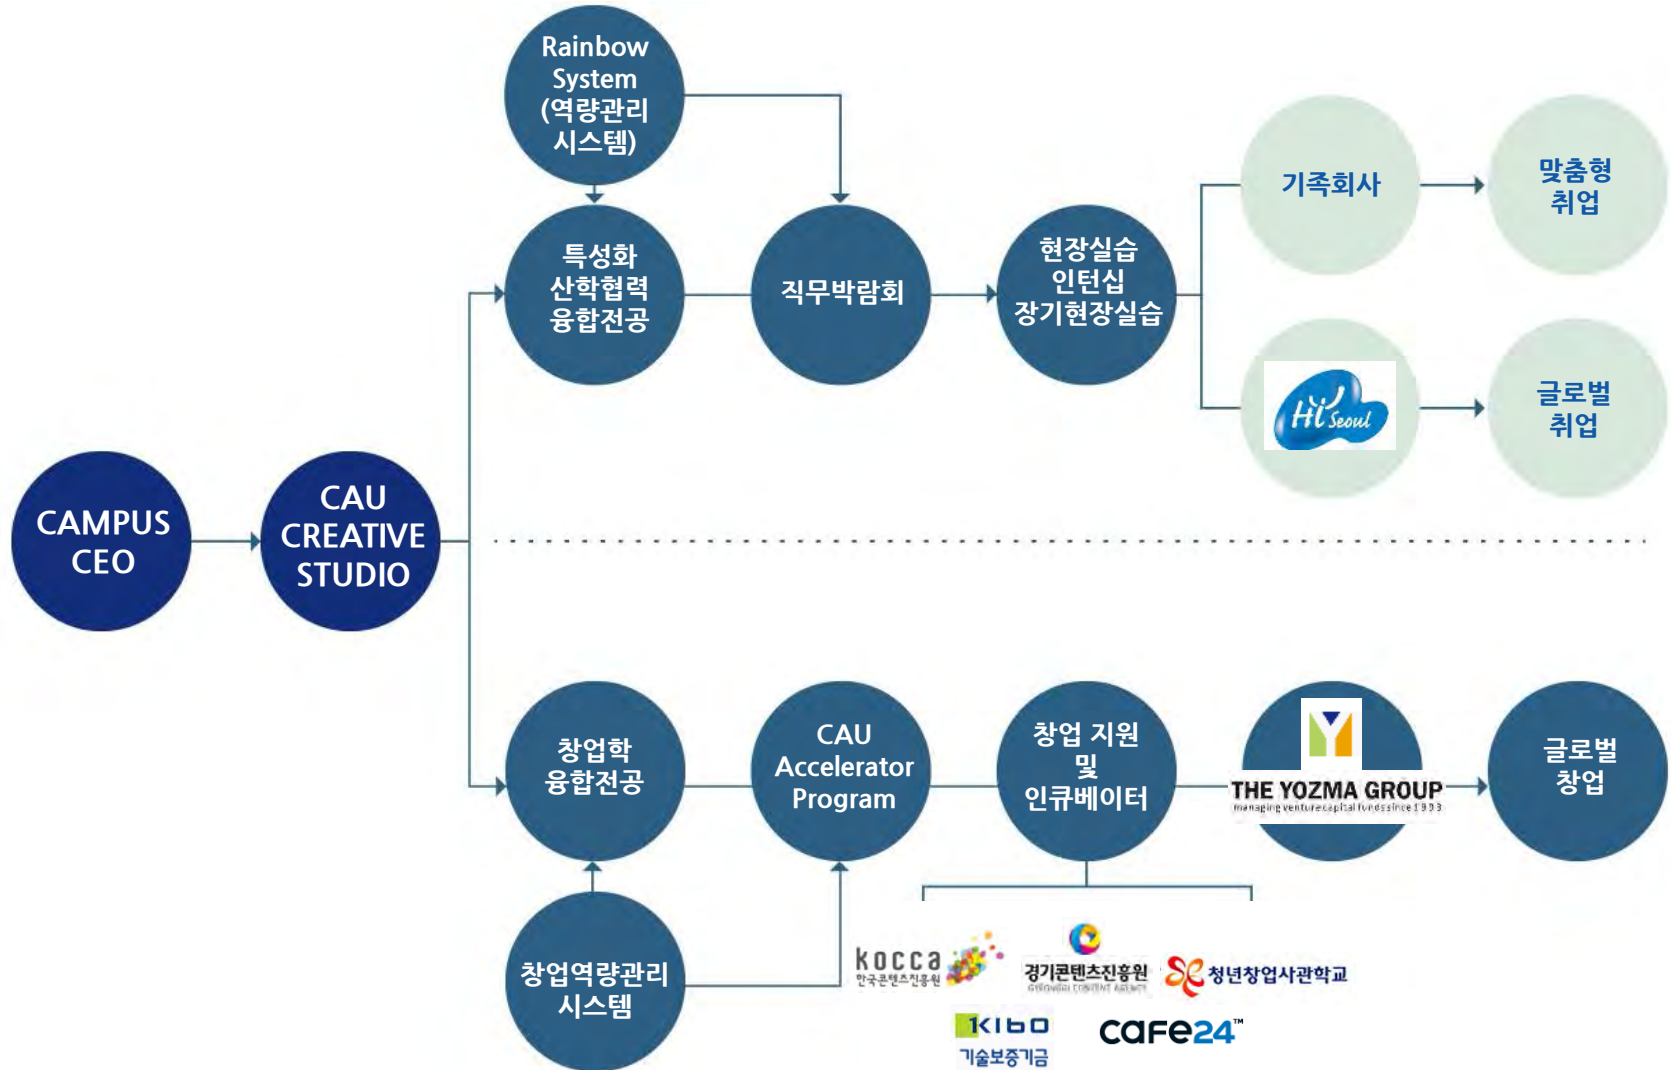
Rainbow System (역량관리 시스템)

특성화 산학협력 융합전공

직무박람회

현장실습 인턴십 장기현장실습

기족회사

맞춤형 취업

Hi Seoul

글로벌 취업

CAMPUS CEO

CAU CREATIVE STUDIO

창업학 융합전공

CAU Accelerator Program

창업 지원 및 인큐베이터

THE YOZMA GROUP
managing venture capital funds since 1993

글로벌 창업

창업역량관리 시스템

kocca 한국콘텐츠진흥원

경기콘텐츠진흥원 GYEONGGI CONTENT AGENCY

청년창업사관학교

kibo 기술보증기금

cafe24™